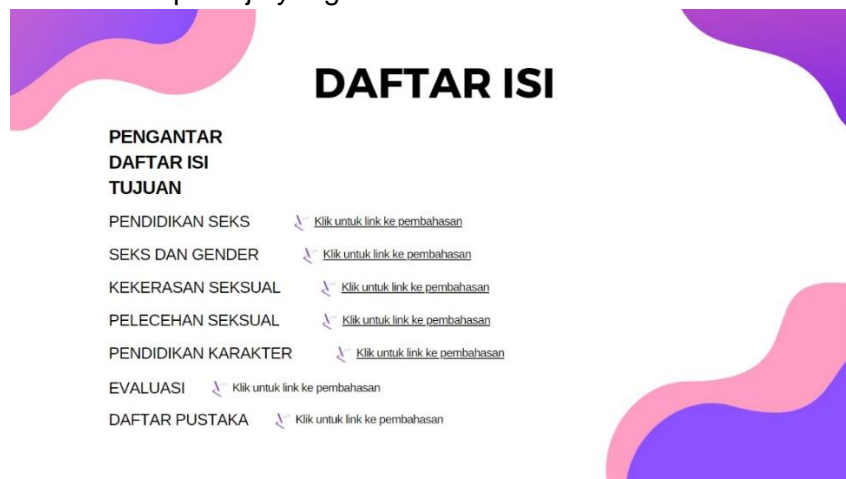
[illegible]

DAFTAR ISI

PENGANTAR
DAFTAR ISI
TUJUAN

PENDIDIKAN SEKS Klik untuk link ke pembahasan

SEKS DAN GENDER Klik untuk link ke pembahasan

KEKERASAN SEKSUAL Klik untuk link ke pembahasan

PELECEHAN SEKSUAL Klik untuk link ke pembahasan

PENDIDIKAN KARAKTER Klik untuk link ke pembahasan

EVALUASI Klik untuk link ke pembahasan

DAFTAR PUSTAKA Klik untuk link ke pembahasan